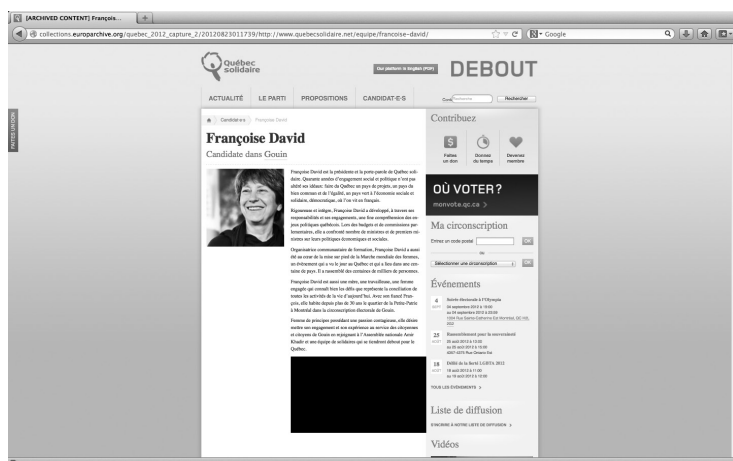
[ARCHIVED CONTENT] François...

collections.europarchive.org/quebec_2012_capture_2/20120823011739/http://www.quebecsolidaire.net/equipe/francoise-david/

Google

FAITES UN DON

Québec solidaire

Our platform in English (PDF)

DEBOUT

ACTUALITÉ LE PARTI PROPOSITIONS CANDIDAT·E·S

Rechercher

Candidat-e-s Françoise David

Françoise David

Candidate dans Gouin

Françoise David est la présidente et la porte-parole de Québec solidaire. Quarante années d'engagement social et politique n'ont pas altéré ses idéaux: faire du Québec un pays de projets, un pays du bien commun et de l'égalité, un pays vert à l'économie sociale et solidaire, démocratique...et l'on vit en français.

Rigoureuse et intègre, Françoise David a développé, à travers ses responsabilités et ses engagements, une fine compréhension des enjeux politiques québécois. Lors des budgets et de commissions parlementaires, elle a confronté nombre de ministres et de premiers ministres sur leurs politiques économiques et sociales.

Organisatrice communautaire de formation, Françoise David a aussi été au cœur de la mise sur pied de la Marche mondiale des femmes, un événement qui a vu le jour au Québec et qui a lieu dans une centaine de pays. Il a rassemblé des centaines de milliers de personnes.

Françoise David est aussi une mère, une travailleuse, une femme engagée qui connaît bien les défis que représente la conciliation de toutes les activités de la vie d'aujourd'hui. Avec son fiancé François, elle habite depuis plus de 30 ans le quartier de la Petite-Patrie à Montréal dans la circonscription électorale de Gouin.

Femme de principes possédant une passion contagieuse, elle désire mettre son engagement et son expérience au service des citoyennes et citoyens de Gouin en rejoignant à l'Assemblée nationale Amir Khadir et une équipe de solidaires qui se tiendront debout pour le Québec.

Contribuez

Faites un don

Donnez du temps

Devenez membre

OÙ VOTER?

monvote.qc.ca >

Ma circonscription

Entrez un code postal: OK

ou

Sélectionner une circonscription OK

Événements

4 SEPT Soirée électorale à l'Olympia 04 septembre 2012 à 19:00 au 04 septembre 2012 à 23:59 1004 Rue Sainte-Catherine Est Montréal, QC H2L 2G2

25 AOÛT Rassemblement pour la souveraineté 25 août 2012 à 13:00 au 25 août 2012 à 15:00 6367-6375 Rue Ontario Est

18 AOÛT Défilé de la fierté LGBTA 2012 18 août 2012 à 11:00 au 18 août 2012 à 12:00

TOUS LES ÉVÉNEMENTS >

Liste de diffusion

S'INSCRIRE À NOTRE LISTE DE DIFFUSION >

Vidéos